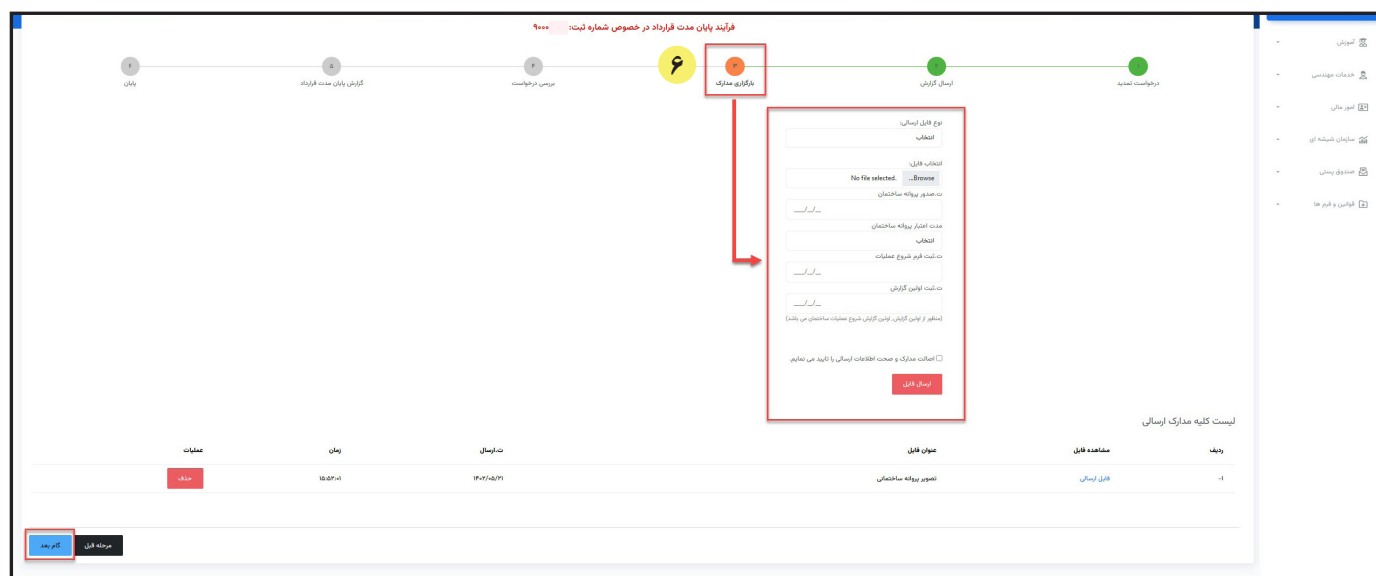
فرآیند پایان مدت قرارداد در خصوص شماره ثبت: ۹۰۰۰

۱
درخواست تمدید
۲
ارسال گزارش
۳
بارگذاری مدارک
۶
۴
بررسی درخواست
۵
گزارش پایان مدت قرارداد
۶
پایان

آموزش
خدمات مهندسی
امور مالی
سازمان شیشه ای
صندوق پستی
قوانین و فرم ها

نوع فایل ارسالی:
انتخاب
انتخاب فایل:
Browse... No file selected.
ت.صدور پروانه ساختمان
__/__/__
مدت اعتبار پروانه ساختمان
انتخاب
ت.ثبت فرم شروع عملیات
__/__/__
ت.ثبت اولین گزارش
__/__/__
(منظور از اولین گزارش، اولین گزارش شروع عملیات ساختمان می باشد)

اصالت مدارک و صحت اطلاعات ارسالی را تایید می نمایم.
ارسال فایل

لیست کلیه مدارک ارسالی

| ردیف | مشاهده فایل | عنوان فایل | ت.ارسال | زمان | عملیات |
|---|---|---|---|---|---|
| ۱- | فایل ارسالی | تصویر پروانه ساختمانی | ۱۴۰۲/۰۵/۳۱ | ۱۵:۵۳:۰۱ | حذف |

مرحله قبل
گام بعد